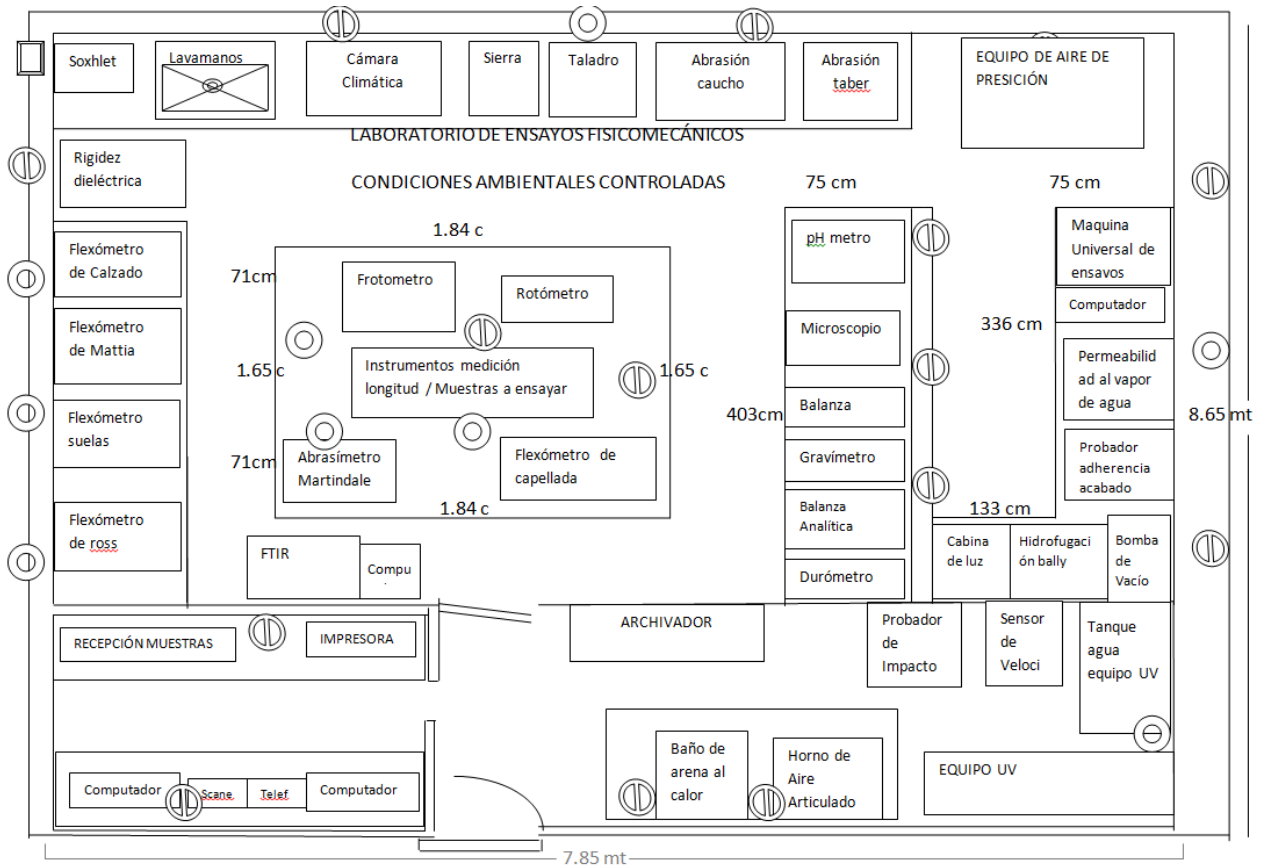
Soxhlet

Lavamanos

Cámara Climática

Sierra

Taladro

Abrasión caucho

Abrasión taber

EQUIPO DE AIRE DE PRESIÓN

LABORATORIO DE ENSAYOS FISICOMECÁNICOS

CONDICIONES AMBIENTALES CONTROLADAS

Rigidez dieléctrica

75 cm

75 cm

1.84 c

Flexómetro de Calzado

71cm

Frotometro

Rotómetro

pH metro

Maquina Universal de ensayos

Computador

Flexómetro de Mattia

Microscopio

336 cm

1.65 c

Instrumentos medición longitud / Muestras a ensayar

1.65 c

Permeabilidad al vapor de agua

Flexómetro suelas

403cm

Balanza

8.65 mt

71cm

Abrasímetro Martindale

Flexómetro de capellada

Gravímetro

Probador adherencia acabado

1.84 c

Balanza Analítica

133 cm

Flexómetro de ross

FTIR

Compu

Cabina de luz

Hidrofugación bally

Bomba de Vacío

Durómetro

RECEPCIÓN MUESTRAS

IMPRESORA

ARCHIVADOR

Probador de Impacto

Sensor de Veloci

Tanque agua equipo UV

Baño de arena al calor

Horno de Aire Articulado

EQUIPO UV

Computador

Scane

Telef

Computador

7.85 mt